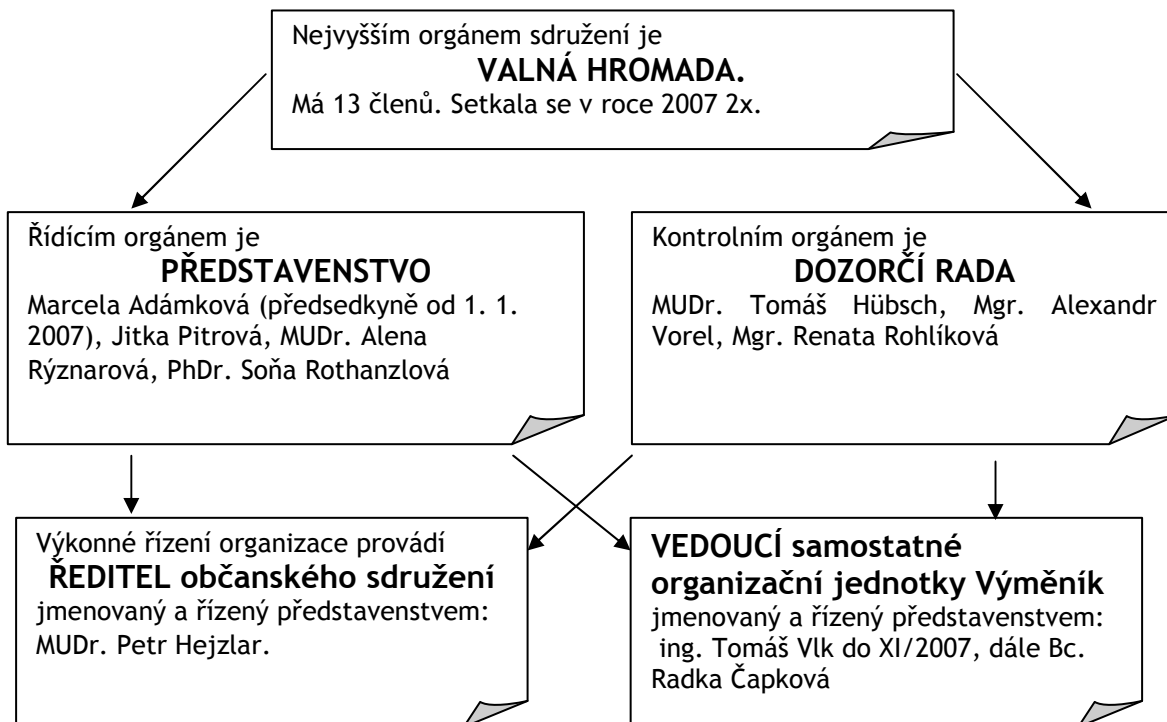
Nejvyšším orgánem sdružení je
VALNÁ HROMADA.
Má 13 členů. Setkala se v roce 2007 2x.

Řídícím orgánem je
PŘEDSTAVENSTVO
Marcela Adámková (předsedkyně od 1. 1. 2007), Jitka Pitrová, MUDr. Alena Rýznarová, PhDr. Soňa Rothanzlová

Kontrolním orgánem je
DOZORČÍ RADA
MUDr. Tomáš Hübsch, Mgr. Alexandr Vorel, Mgr. Renata Rohlíková

Výkonné řízení organizace provádí
ŘEDITEL občanského sdružení
jmenovaný a řízený představenstvem: MUDr. Petr Hejzlar.

VEDOUCÍ samostatné organizační jednotky Výměník
jmenovaný a řízený představenstvem: ing. Tomáš Vlk do XI/2007, dále Bc. Radka Čapková